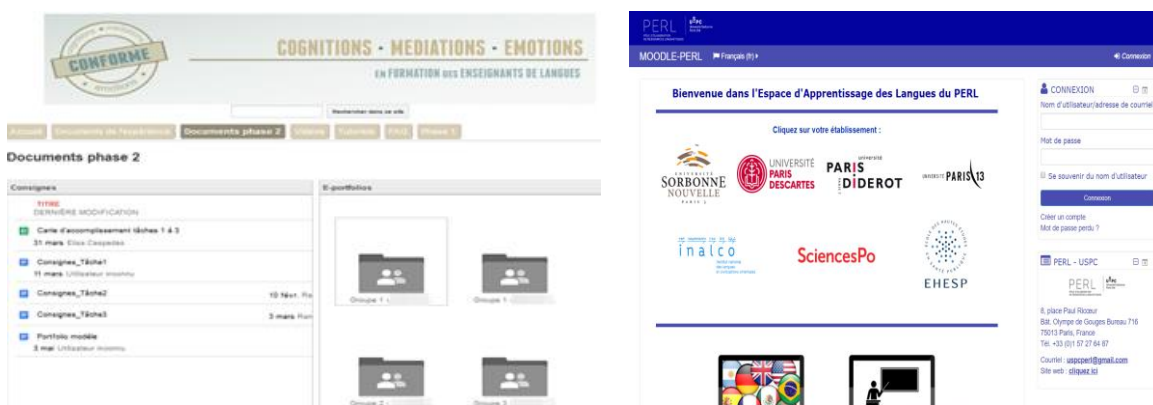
CONFORME

COGNITIONS · MEDIATIONS · EMOTIONS
EN FORMATION DES ENSEIGNANTS DE LANGUES

Rechercher dans ce site

Accueil | Documents de l'expérience | Documents phase 2 | Vidéos | Tutoriels | FAQ | Phase 1

Documents phase 2

Consignes

TITRE
DERNIÈRE MODIFICATION

Carte d'accomplissement tâches 1 à 3
31 mars Elsa Caspeda

Consignes_Tâche1
11 mars Utilisateur inconnu

Consignes_Tâche2
10 févr. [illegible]

Consignes_Tâche3
3 mars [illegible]

Portfolio modèle
3 mai Utilisateur inconnu

E-portfolios

Groupe 1 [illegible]
Groupe 1 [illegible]
Groupe 2 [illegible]
Groupe 3 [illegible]

PERL USPC

MOODLE-PERL Français (fr)

Connexion

Bienvenue dans l'Espace d'Apprentissage des Langues du PERL

Cliquez sur votre établissement :

SORBONNE NOUVELLE PARIS 3
UNIVERSITÉ PARIS DESCARTES
PARIS DIDEROT
PARIS 13
inalco
SciencesPo
EHESP

CONNEXION
Nom d'utilisateur/adresse de courriel
Mot de passe
Se souvenir du nom d'utilisateur
Connexion
Créer un compte
Mot de passe perdu ?

PERL - USPC
PERL USPC
8, place Paul Ricoeur
Bât. Olympe de Gouges Bureau 716
75013 Paris, France
Tél. +33 (0)1 57 27 64 87
Courriel : uspcperl@gmail.com
Site web : cliquez ici